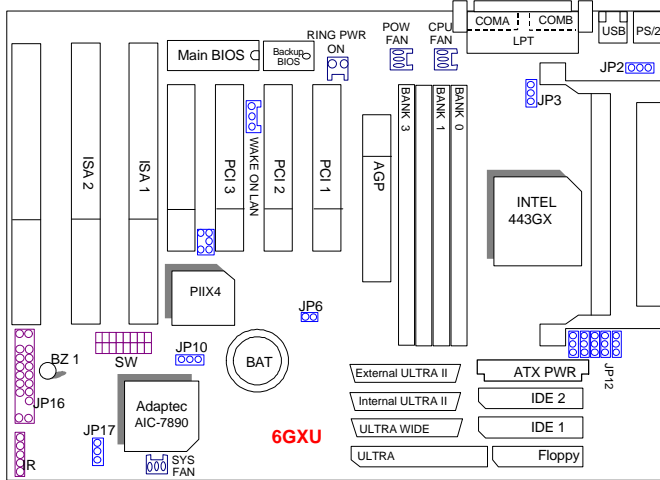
COMA
COMB
LPT
USB
PS/2
POW FAN
CPU FAN
RING PWR ON
Main BIOS
Backup BIOS
JP2
JP3
BANK 3
BANK 1
BANK 0
ISA 2
ISA 1
PCI 3
WAKE ON LAN
PCI 2
PCI 1
AGP
INTEL
443GX
PIIX4
JP6
SW
JP10
BAT
BZ 1
JP16
Adaptec
AIC-7890
External ULTRA II
Internal ULTRA II
ULTRA WIDE
ULTRA
ATX PWR
JP12
IDE 2
IDE 1
Floppy
6GXU
JP17
SYS FAN
IR